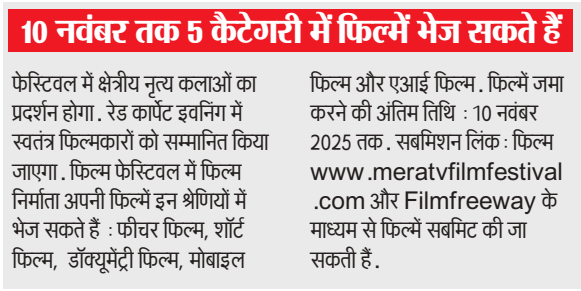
10 नवंबर तक 5 कैटेगरी में फिल्में भेज सकते हैं

फेस्टिवल में क्षेत्रीय नृत्य कलाओं का प्रदर्शन होगा. रेड कार्पेट इवनिंग में स्वतंत्र फिल्मकारों को सम्मानित किया जाएगा. फिल्म फेस्टिवल में फिल्म निर्माता अपनी फिल्में इन श्रेणियों में भेज सकते हैं : फीचर फिल्म, शॉर्ट फिल्म, डॉक्यूमेंट्री फिल्म, मोबाइल फिल्म और एआई फिल्म. फिल्में जमा करने की अंतिम तिथि : 10 नवंबर 2025 तक. सबमिशन लिंक : फिल्म www.meratvfilmfestival.com और Filmfreeway के माध्यम से फिल्में सबमिट की जा सकती हैं.